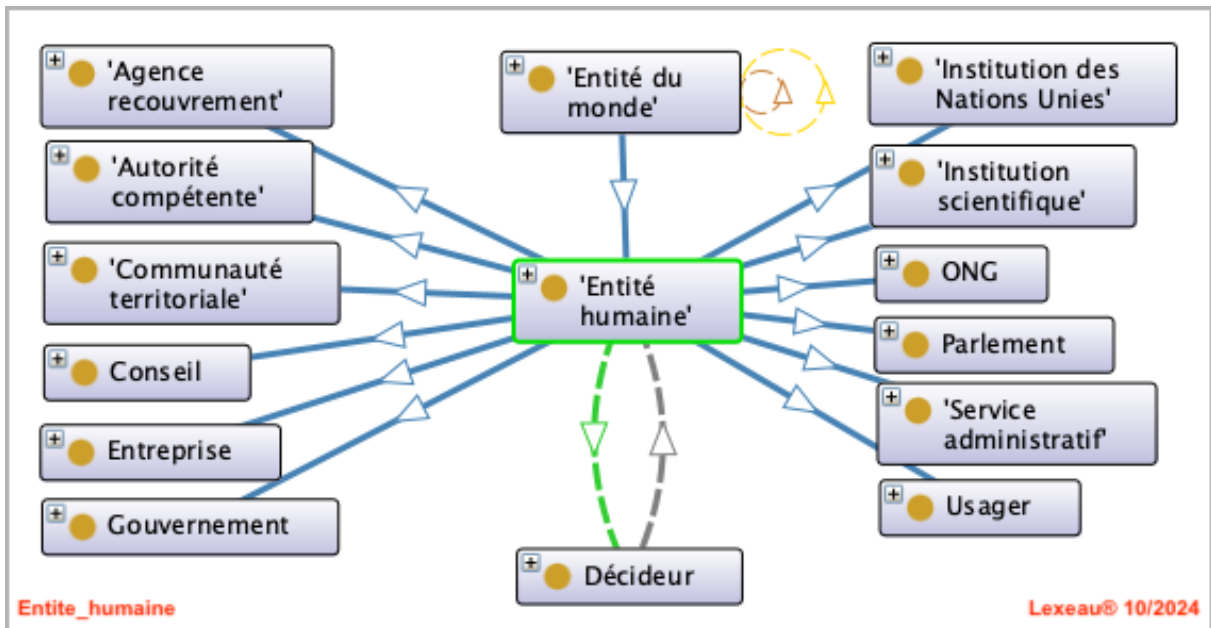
'Agence recouvrement'

'Entité du monde'

'Institution des Nations Unies'

'Autorité compétente'

'Institution scientifique'

'Communauté territoriale'

'Entité humaine'

ONG

Parlement

Conseil

'Service administratif'

Entreprise

Usager

Gouvernement

Décideur

Entite_humaine

Lexeau® 10/2024